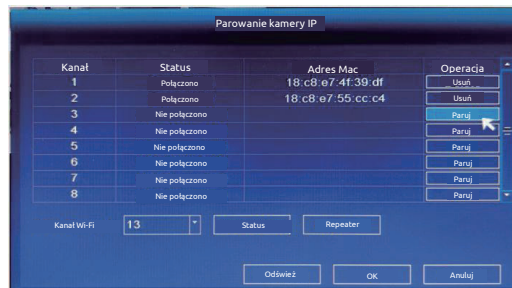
Parowanie kamery IP

| Kanał | Status | Adres Mac | Operacja |
|---|---|---|---|
| 1 | Połączono | 18:c8:e7:4f:39:df | Usuń |
| 2 | Połączono | 18:c8:e7:55:cc:c4 | Usuń |
| 3 | Nie połączono | | Paruj |
| 4 | Nie połączono | | Paruj |
| 5 | Nie połączono | | Paruj |
| 6 | Nie połączono | | Paruj |
| 7 | Nie połączono | | Paruj |
| 8 | Nie połączono | | Paruj |

Kanał Wi-Fi 13 Status Repeater

Odśwież OK Anuluj